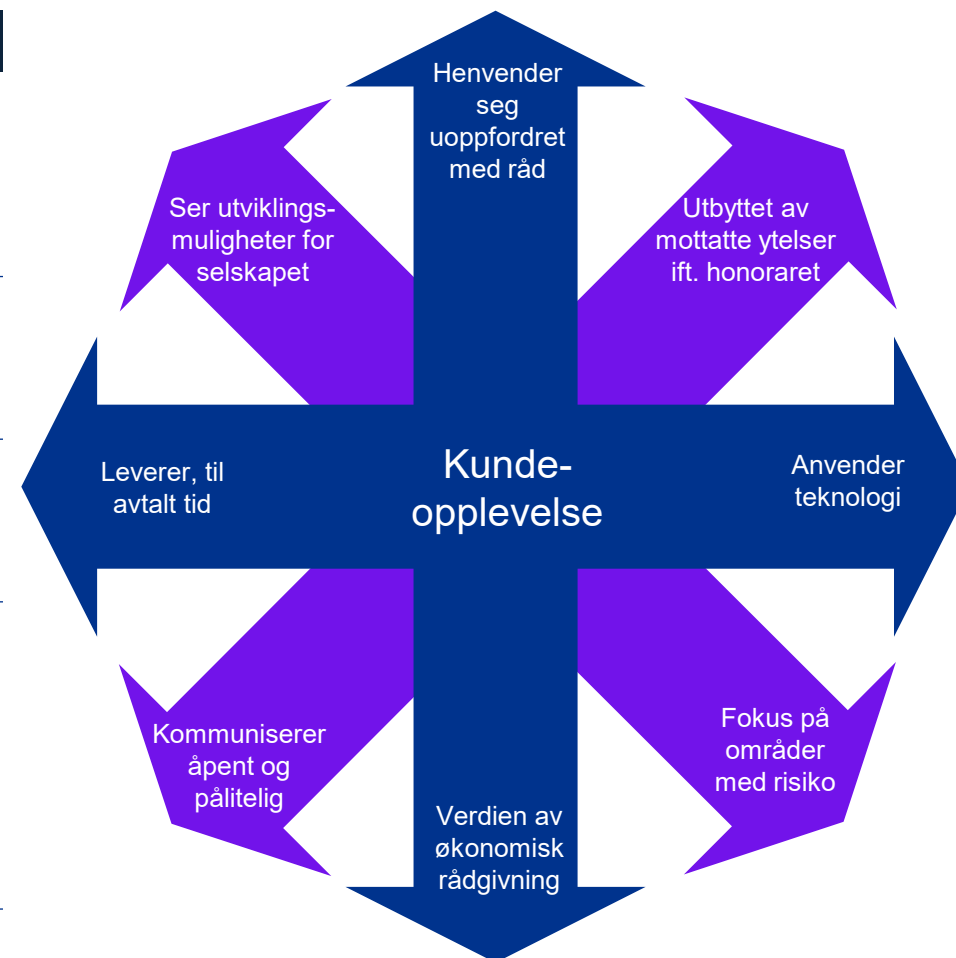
Henvender seg uoppfordret med råd

Utbyttet av mottatte ytelser ift. honoraret

Anvender teknologi

Fokus på områder med risiko

Verdien av økonomisk rådgivning

Kommuniserer åpent og pålitelig

Leverer, til avtalt tid

Ser utviklingsmuligheter for selskapet

Kundeopplevelse